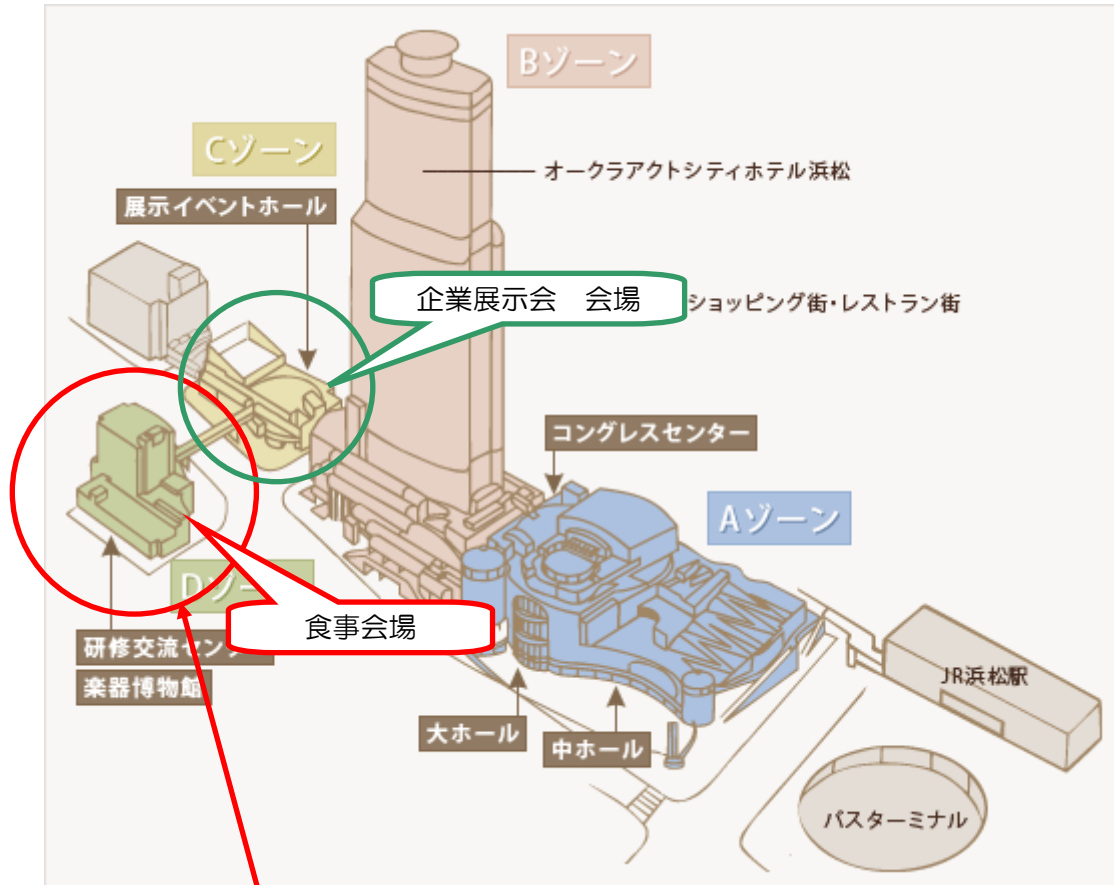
Bゾーン

Cゾーン

オークラアクトシティホテル浜松

展示イベントホール

企業展示会　会場

ショッピング街・レストラン街

コングレスセンター

Aゾーン

Dゾー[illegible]

食事会場

研修交流セン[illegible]

楽器博物館

JR浜松駅

大ホール

中ホール

バスターミナル